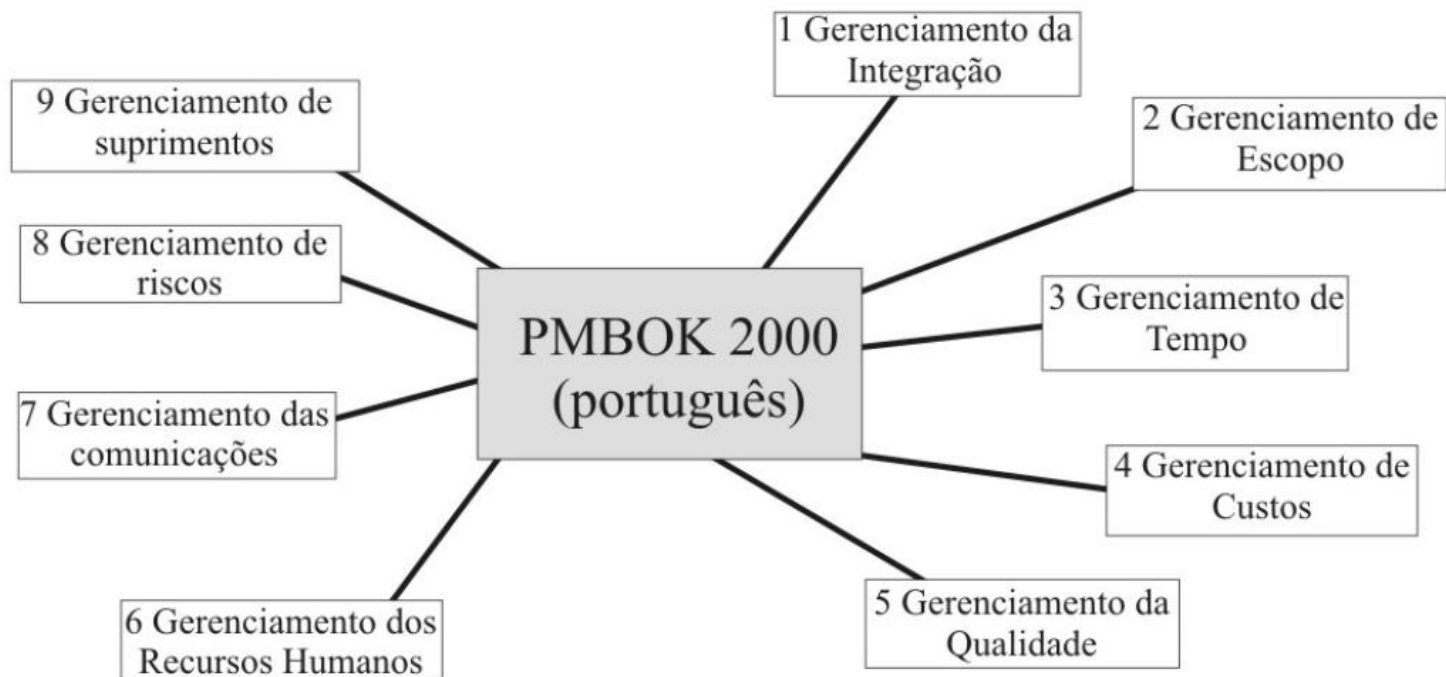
PMBOK 2000 (português)

1 Gerenciamento da Integração

2 Gerenciamento de Escopo

3 Gerenciamento de Tempo

4 Gerenciamento de Custos

5 Gerenciamento da Qualidade

6 Gerenciamento dos Recursos Humanos

7 Gerenciamento das comunicações

8 Gerenciamento de riscos

9 Gerenciamento de suprimentos